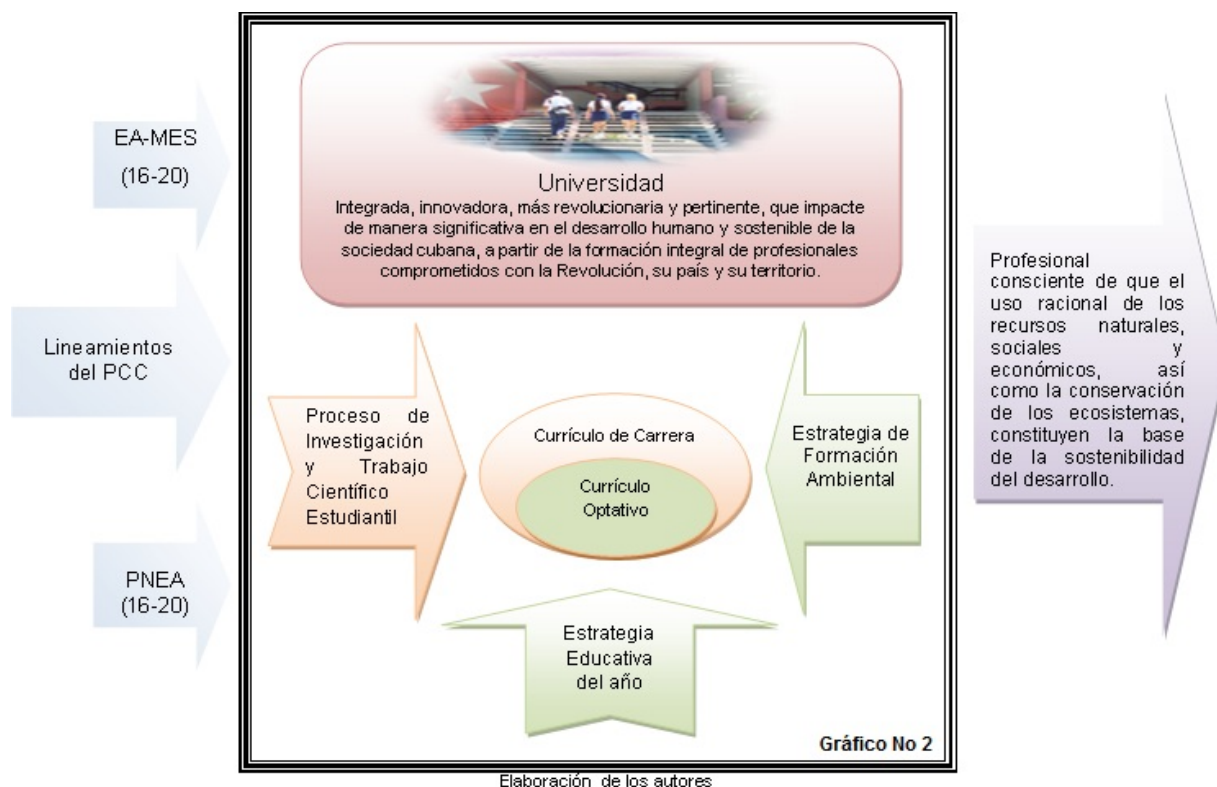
EA-MES
(16-20)

Lineamientos del PCC

PNEA
(16-20)

Universidad
Integrada, innovadora, más revolucionaria y pertinente, que impacte de manera significativa en el desarrollo humano y sostenible de la sociedad cubana, a partir de la formación integral de profesionales comprometidos con la Revolución, su país y su territorio.

Proceso de Investigación y Trabajo Científico Estudiantil

Currículo de Carrera

Currículo Optativo

Estrategia de Formación Ambiental

Estrategia Educativa del año

Gráfico No 2

Profesional consciente de que el uso racional de los recursos naturales, sociales y económicos, así como la conservación de los ecosistemas, constituyen la base de la sostenibilidad del desarrollo.

Elaboración de los autores